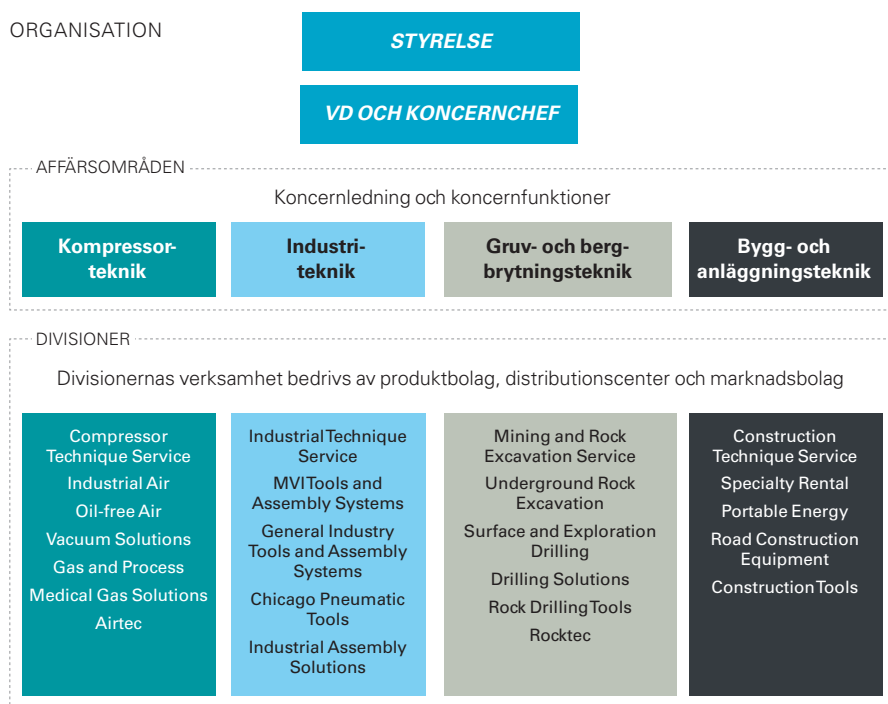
ORGANISATION

STYRELSE

VD OCH KONCERNCHEF

AFFÄRSOMRÅDEN

Koncernledning och koncernfunktioner

Kompressorteknik

Industriteknik

Gruv- och bergbrytningsteknik

Bygg- och anläggningsteknik

DIVISIONER

Divisionernas verksamhet bedrivs av produktbolag, distributionscenter och marknadsbolag

Compressor Technique Service
Industrial Air
Oil-free Air
Vacuum Solutions
Gas and Process
Medical Gas Solutions
Airtec

Industrial Technique Service
MVI Tools and Assembly Systems
General Industry Tools and Assembly Systems
Chicago Pneumatic Tools
Industrial Assembly Solutions

Mining and Rock Excavation Service
Underground Rock Excavation
Surface and Exploration Drilling
Drilling Solutions
Rock Drilling Tools
Rocktec

Construction Technique Service
Specialty Rental
Portable Energy
Road Construction Equipment
Construction Tools